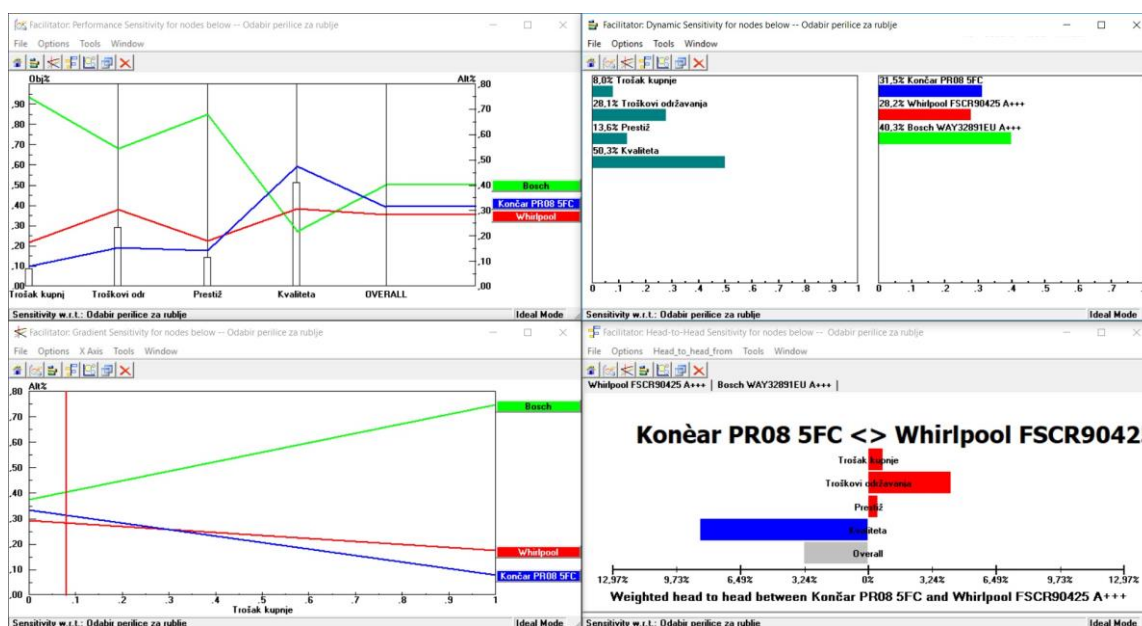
Facilitator: Performance Sensitivity for nodes below -- Odabir perilice za rublje

File Options Tools Window

Obj%

Alt%

,90
,80
,70
,60
,50
,40
,30
,20
,10
,00

,80
,70
,60
,50
,40
,30
,20
,10
,00

Trošak kupnj
Troškovi odr
Prestiž
Kvaliteta
OVERALL

Bosch
Končar PR08 5FC
Whirlpool

Sensitivity w.r.t.: Odabir perilice za rublje
Ideal Mode

Facilitator: Dynamic Sensitivity for nodes below -- Odabir perilice za rublje

File Options Tools Window

8,0% Trošak kupnje
28,1% Troškovi održavanja
13,6% Prestiž
50,3% Kvaliteta

0 .1 .2 .3 .4 .5 .6 .7 .8 .9 1

31,5% Končar PR08 5FC
28,2% Whirlpool FSCR90425 A+++
40,3% Bosch WAY32891EU A+++

0 .1 .2 .3 .4 .5 .6 .7

Sensitivity w.r.t.: Odabir perilice za rublje
Ideal Mode

Facilitator: Gradient Sensitivity for nodes below -- Odabir perilice za rublje

File Options X Axis Tools Window

Alt%

,80
,70
,60
,50
,40
,30
,20
,10
,00

0 .1 .2 .3 .4 .5 .6 .7 .8 .9 1

Trošak kupnje

Bosch
Whirlpool
Končar PR08 5FC

Sensitivity w.r.t.: Odabir perilice za rublje
Ideal Mode

Facilitator: Head-to-Head Sensitivity for nodes below -- Odabir perilice za rublje

File Options Head_to_head_from Tools Window

Whirlpool FSCR90425 A+++ | Bosch WAY32891EU A+++ |

Konèar PR08 5FC <> Whirlpool FSCR9042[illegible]

Trošak kupnje
Troškovi održavanja
Prestiž
Kvaliteta
Overall

12,97% 9,73% 6,49% 3,24% 0% 3,24% 6,49% 9,73% 12,97%

Weighted head to head between Končar PR08 5FC and Whirlpool FSCR90425 A+++

Sensitivity w.r.t.: Odabir perilice za rublje
Ideal Mode